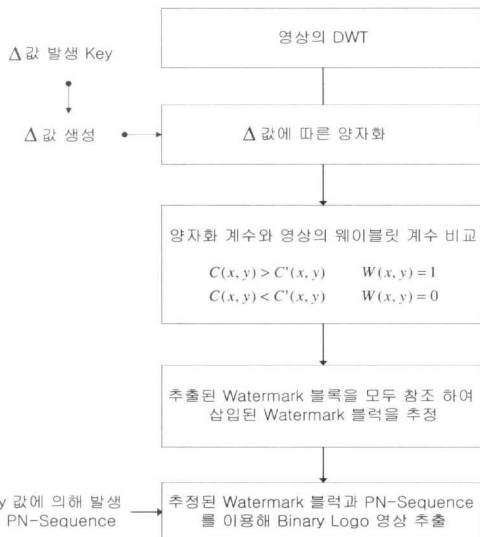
$\Delta$값 발생 Key

$\Delta$값 생성

영상의 DWT

$\Delta$값에 따른 양자화

양자화 계수와 영상의 웨이블릿 계수 비교

$C(x,y) > C'(x,y) \quad W(x,y)=1$

$C(x,y) < C'(x,y) \quad W(x,y)=0$

추출된 Watermark 블록을 모두 참조 하여 삽입된 Watermark 블럭을 추정

y 값에 의해 발생 PN-Sequence

추정된 Watermark 블럭과 PN-Sequence 를 이용해 Binary Logo 영상 추출